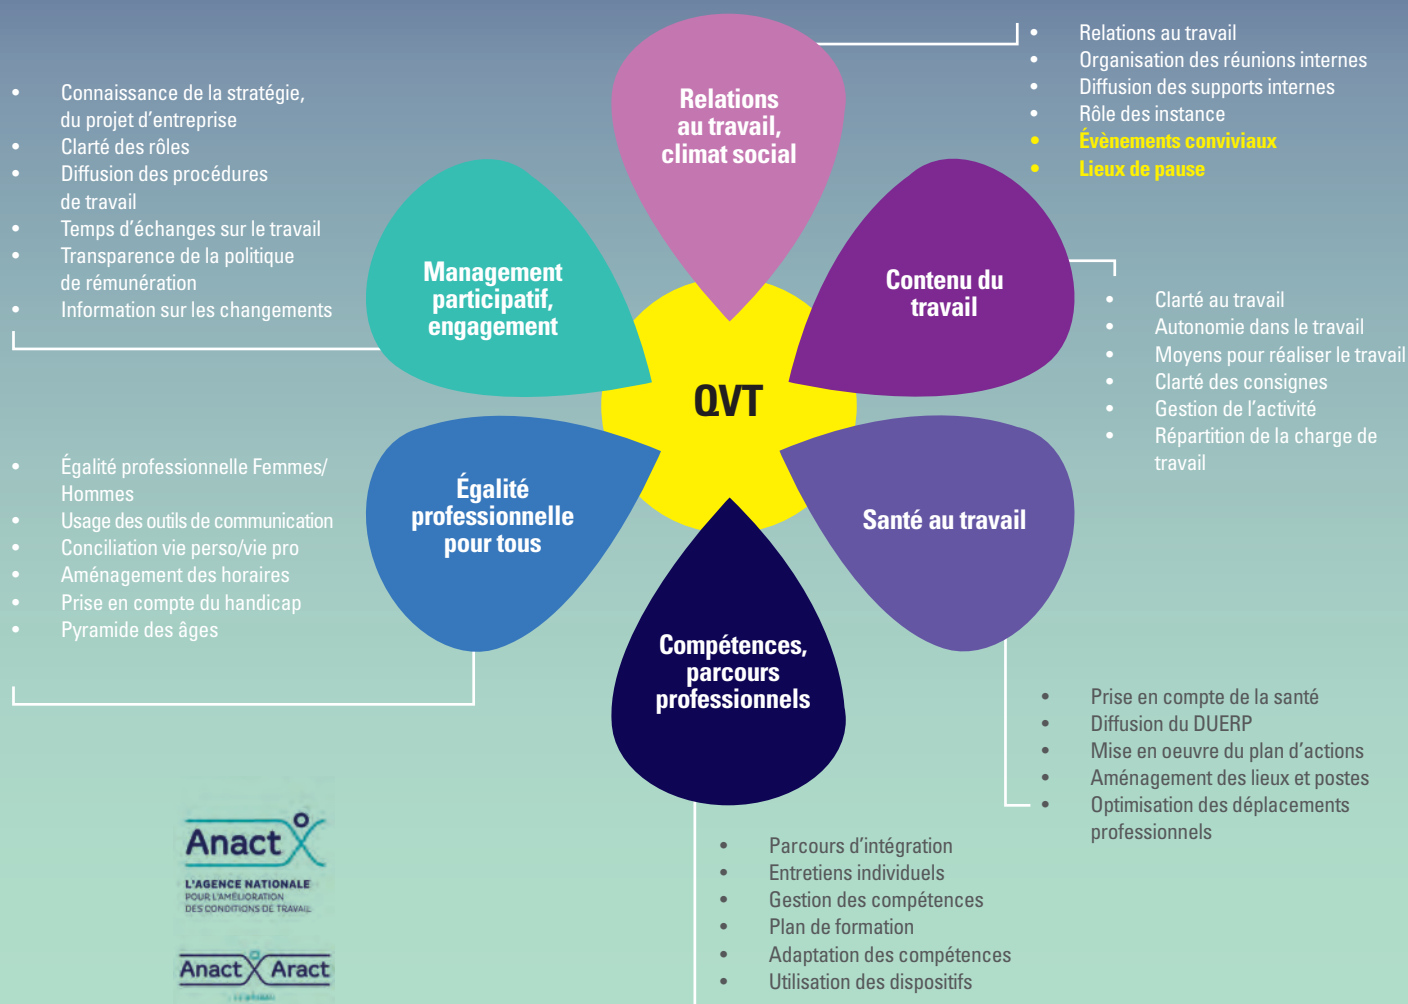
Relations au travail, climat social

- Relations au travail
- Organisation des réunions internes
- Diffusion des supports internes
- Rôle des instance
- Évènements conviviaux
- Lieux de pause

Management participatif, engagement

- Connaissance de la stratégie, du projet d'entreprise
- Clarté des rôles
- Diffusion des procédures de travail
- Temps d'échanges sur le travail
- Transparence de la politique de rémunération
- Information sur les changements

Contenu du travail

- Clarté au travail
- Autonomie dans le travail
- Moyens pour réaliser le travail
- Clarté des consignes
- Gestion de l'activité
- Répartition de la charge de travail

QVT

Égalité professionnelle pour tous

- Égalité professionnelle Femmes/ Hommes
- Usage des outils de communication
- Conciliation vie perso/vie pro
- Aménagement des horaires
- Prise en compte du handicap
- Pyramide des âges

Santé au travail

- Prise en compte de la santé
- Diffusion du DUERP
- Mise en oeuvre du plan d'actions
- Aménagement des lieux et postes
- Optimisation des déplacements professionnels

Compétences, parcours professionnels

- Parcours d'intégration
- Entretiens individuels
- Gestion des compétences
- Plan de formation
- Adaptation des compétences
- Utilisation des dispositifs

Anact
L'AGENCE NATIONALE POUR L'AMÉLIORATION DES CONDITIONS DE TRAVAIL

Anact Aract